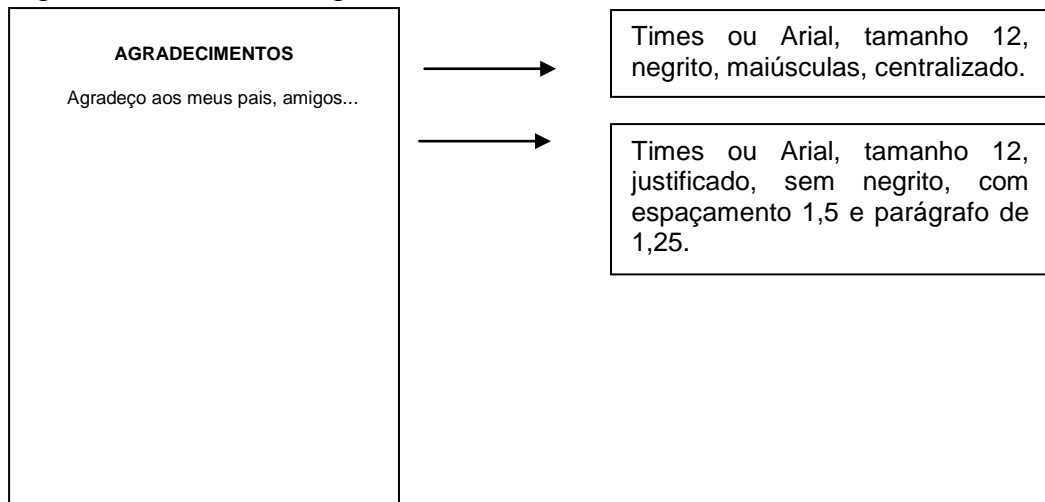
AGRADECIMENTOS

Agradeço aos meus pais, amigos...

Times ou Arial, tamanho 12, negrito, maiúsculas, centralizado.

Times ou Arial, tamanho 12, justificado, sem negrito, com espaçamento 1,5 e parágrafo de 1,25.